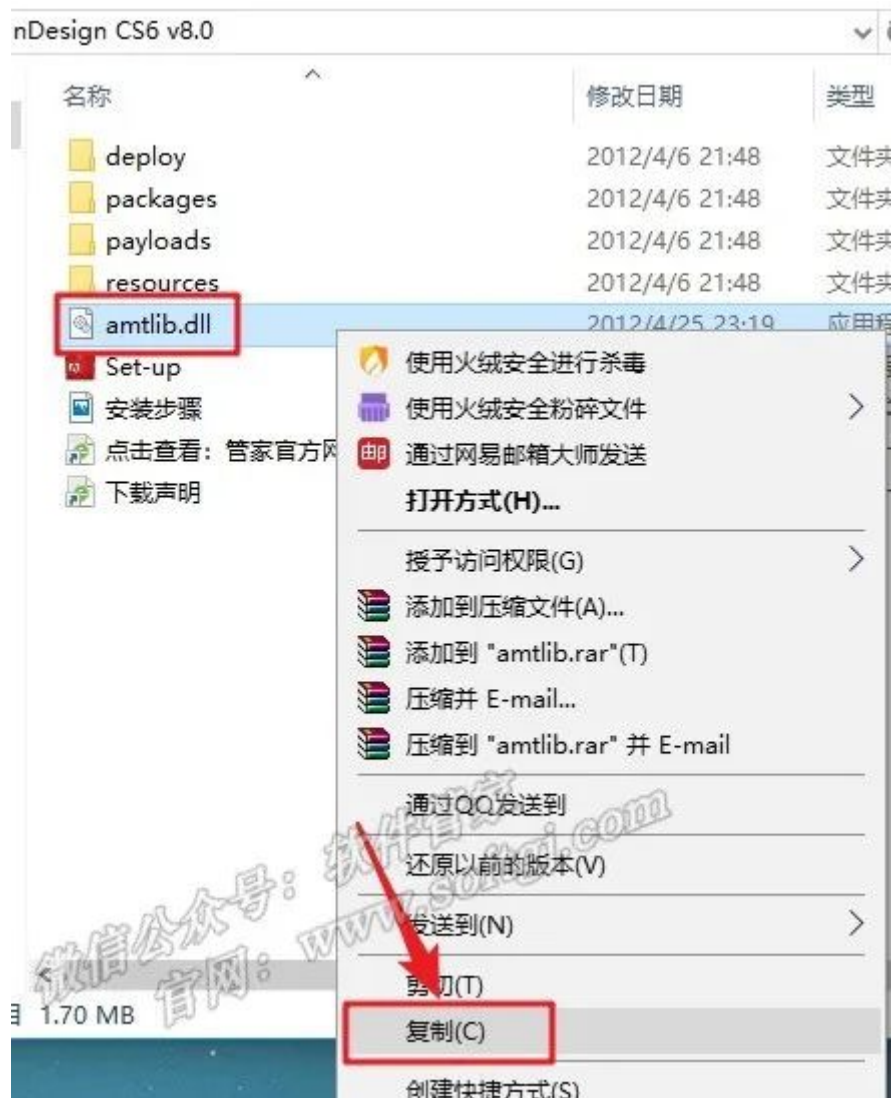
nDesign CS6 v8.0

| 名称 | 修改日期 | 类型 |
|---|---|---|
| deploy | 2012/4/6 21:48 | 文件夹 |
| packages | 2012/4/6 21:48 | 文件夹 |
| payloads | 2012/4/6 21:48 | 文件夹 |
| resources | 2012/4/6 21:48 | 文件夹 |
| amtlib.dll | 2012/4/25 23:19 | 应用程 |
| Set-up | | |
| 安装步骤 | | |
| 点击查看：管家官方网 | | |
| 下载声明 | | |

1.70 MB

使用火绒安全进行杀毒
使用火绒安全粉碎文件
通过网易邮箱大师发送
打开方式(H)...
授予访问权限(G)
添加到压缩文件(A)...
添加到 "amtlib.rar"(T)
压缩并 E-mail...
压缩到 "amtlib.rar" 并 E-mail
通过QQ发送到
还原以前的版本(V)
发送到(N)
剪切(T)
复制(C)
创建快捷方式(S)

微信公众号：软件管家
官网：www.softgj.com